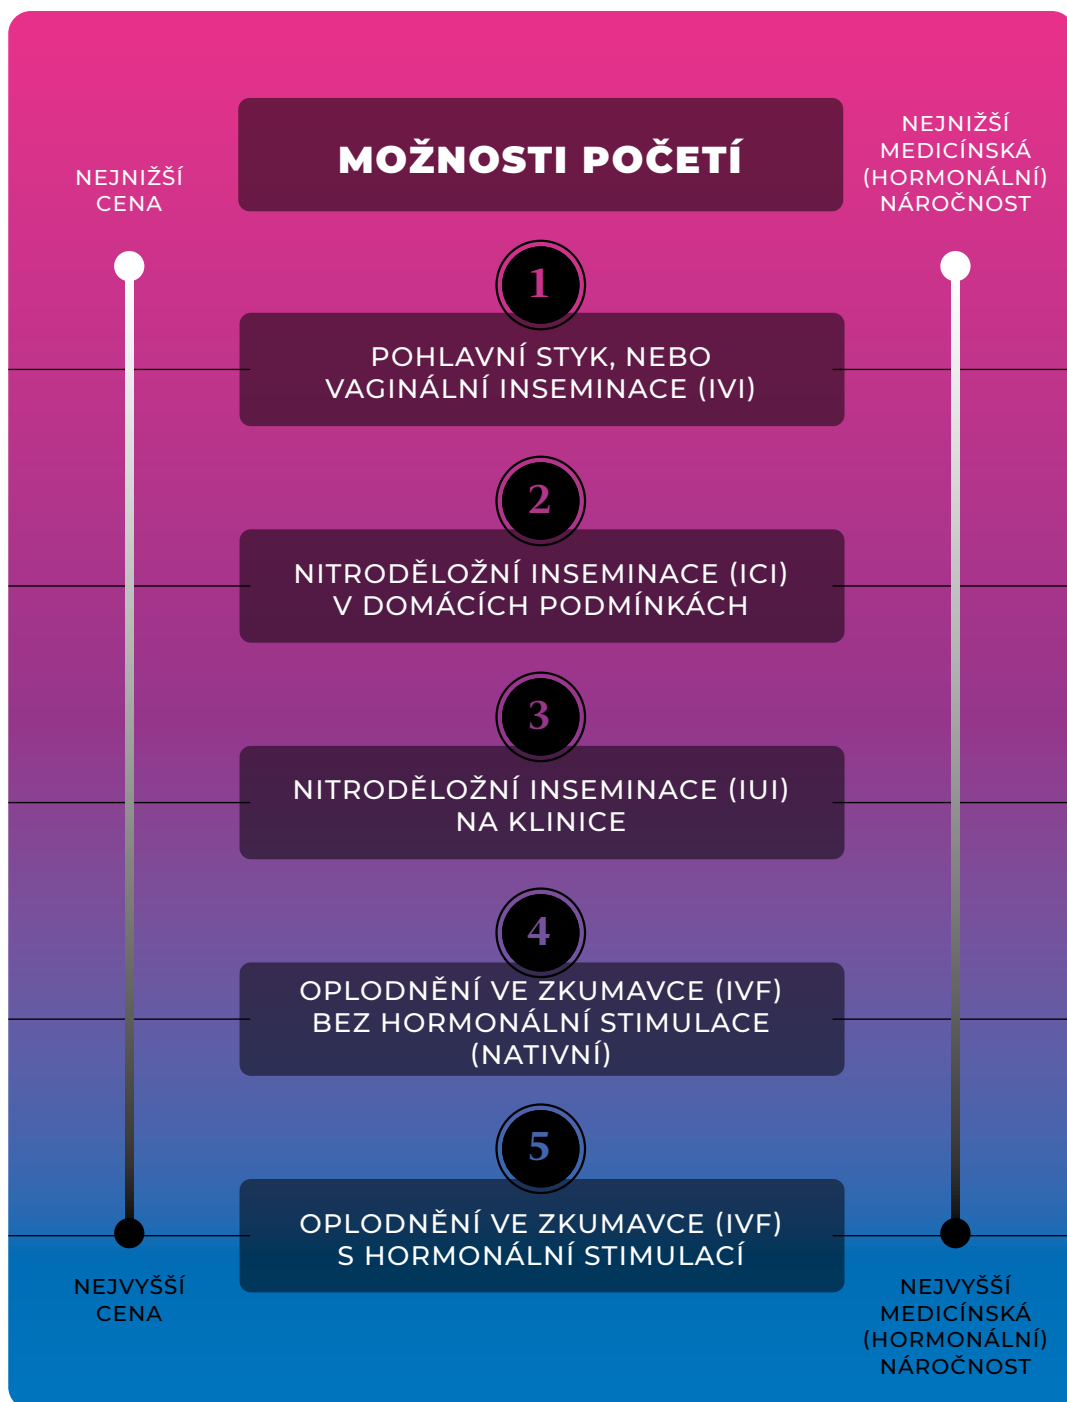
NEJNIŽŠÍ CENA

MOŽNOSTI POČETÍ

NEJNIŽŠÍ MEDICÍNSKÁ (HORMONÁLNÍ) NÁROČNOST

1

POHLAVNÍ STYK, NEBO VAGINÁLNÍ INSEMINACE (IVI)

2

NITRODĚLOŽNÍ INSEMINACE (ICI) V DOMÁCÍCH PODMÍNKÁCH

3

NITRODĚLOŽNÍ INSEMINACE (IUI) NA KLINICE

4

OPLODNĚNÍ VE ZKUMAVCE (IVF) BEZ HORMONÁLNÍ STIMULACE (NATIVNÍ)

5

OPLODNĚNÍ VE ZKUMAVCE (IVF) S HORMONÁLNÍ STIMULACÍ

NEJVYŠŠÍ CENA

NEJVYŠŠÍ MEDICÍNSKÁ (HORMONÁLNÍ) NÁROČNOST